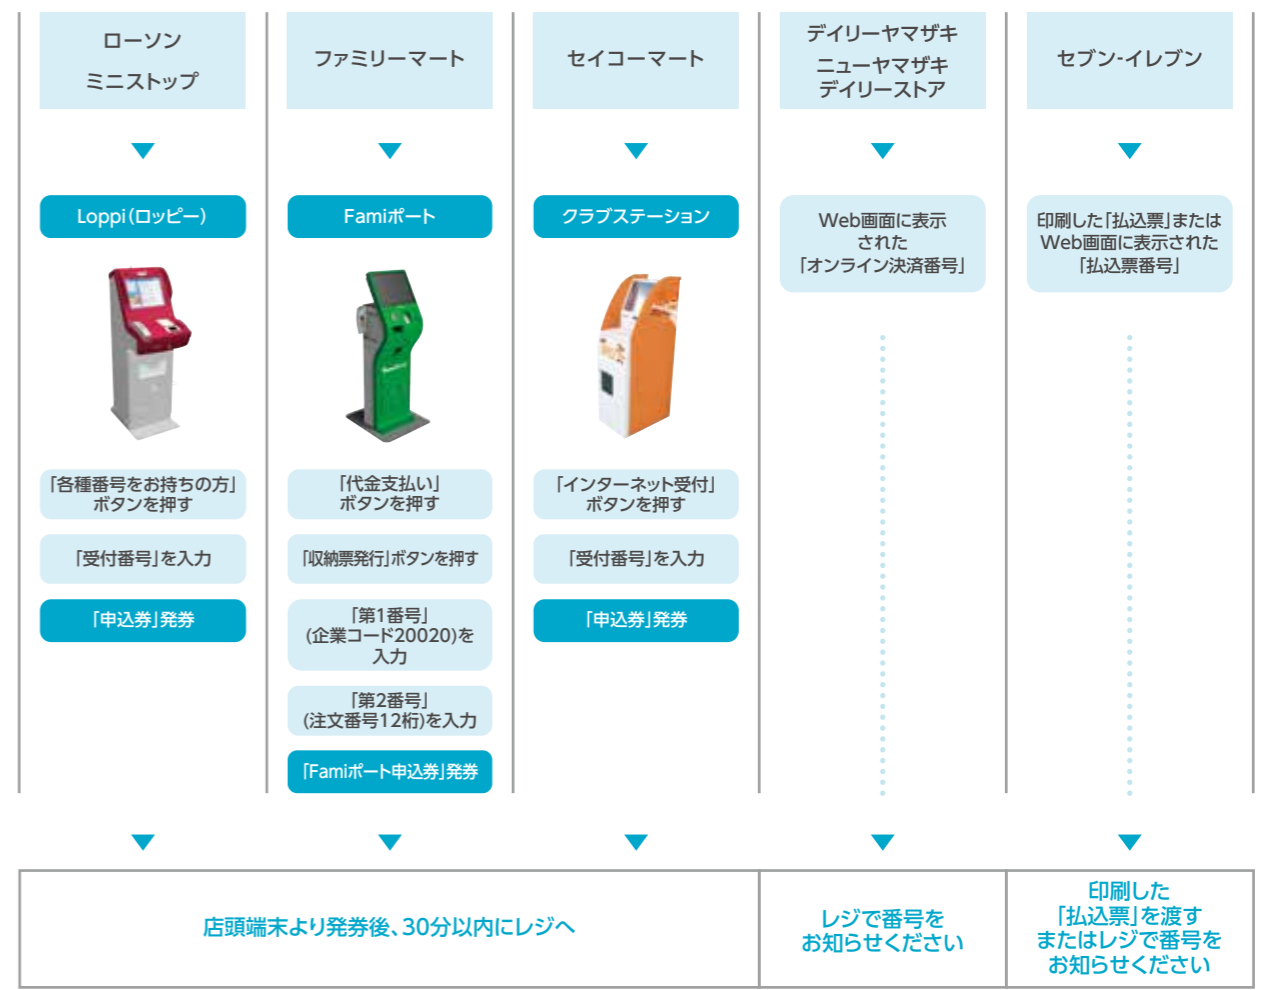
ローソン
ミニストップ

Loppi(ロッピー)

「各種番号をお持ちの方」ボタンを押す

「受付番号」を入力

「申込券」発券

ファミリーマート

Famiポート

「代金支払い」ボタンを押す

「収納票発行」ボタンを押す

「第1番号」(企業コード20020)を入力

「第2番号」(注文番号12桁)を入力

「Famiポート申込券」発券

セイコーマート

クラブステーション

「インターネット受付」ボタンを押す

「受付番号」を入力

「申込券」発券

デイリーヤマザキ
ニューヤマザキ
デイリーストア

Web画面に表示された「オンライン決済番号」

セブン-イレブン

印刷した「払込票」またはWeb画面に表示された「払込票番号」

店頭端末より発券後、30分以内にレジへ

レジで番号をお知らせください

印刷した「払込票」を渡すまたはレジで番号をお知らせください